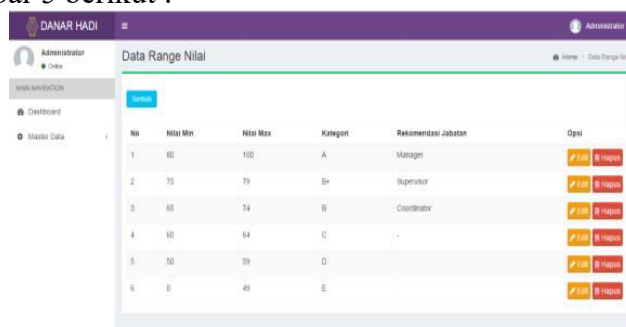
bar 3 berikut :

DANAR HADI ≡ Administrator

Administrator
● Online

MAIN NAVIGATION
Dashboard
Master Data

Data Range Nilai

Home > Data Range Nilai

Tambah

| No | Nilai Min | Nilai Max | Kategori | Rekomendasi Jabatan | Opsi |
|---|---|---|---|---|---|
| 1 | 80 | 100 | A | Manager | Edit Hapus |
| 2 | 75 | 79 | B+ | Supervisor | Edit Hapus |
| 3 | 65 | 74 | B | Coordinator | Edit Hapus |
| 4 | 60 | 64 | C | - | Edit Hapus |
| 5 | 50 | 59 | D | | Edit Hapus |
| 6 | 0 | 49 | E | | Edit Hapus |